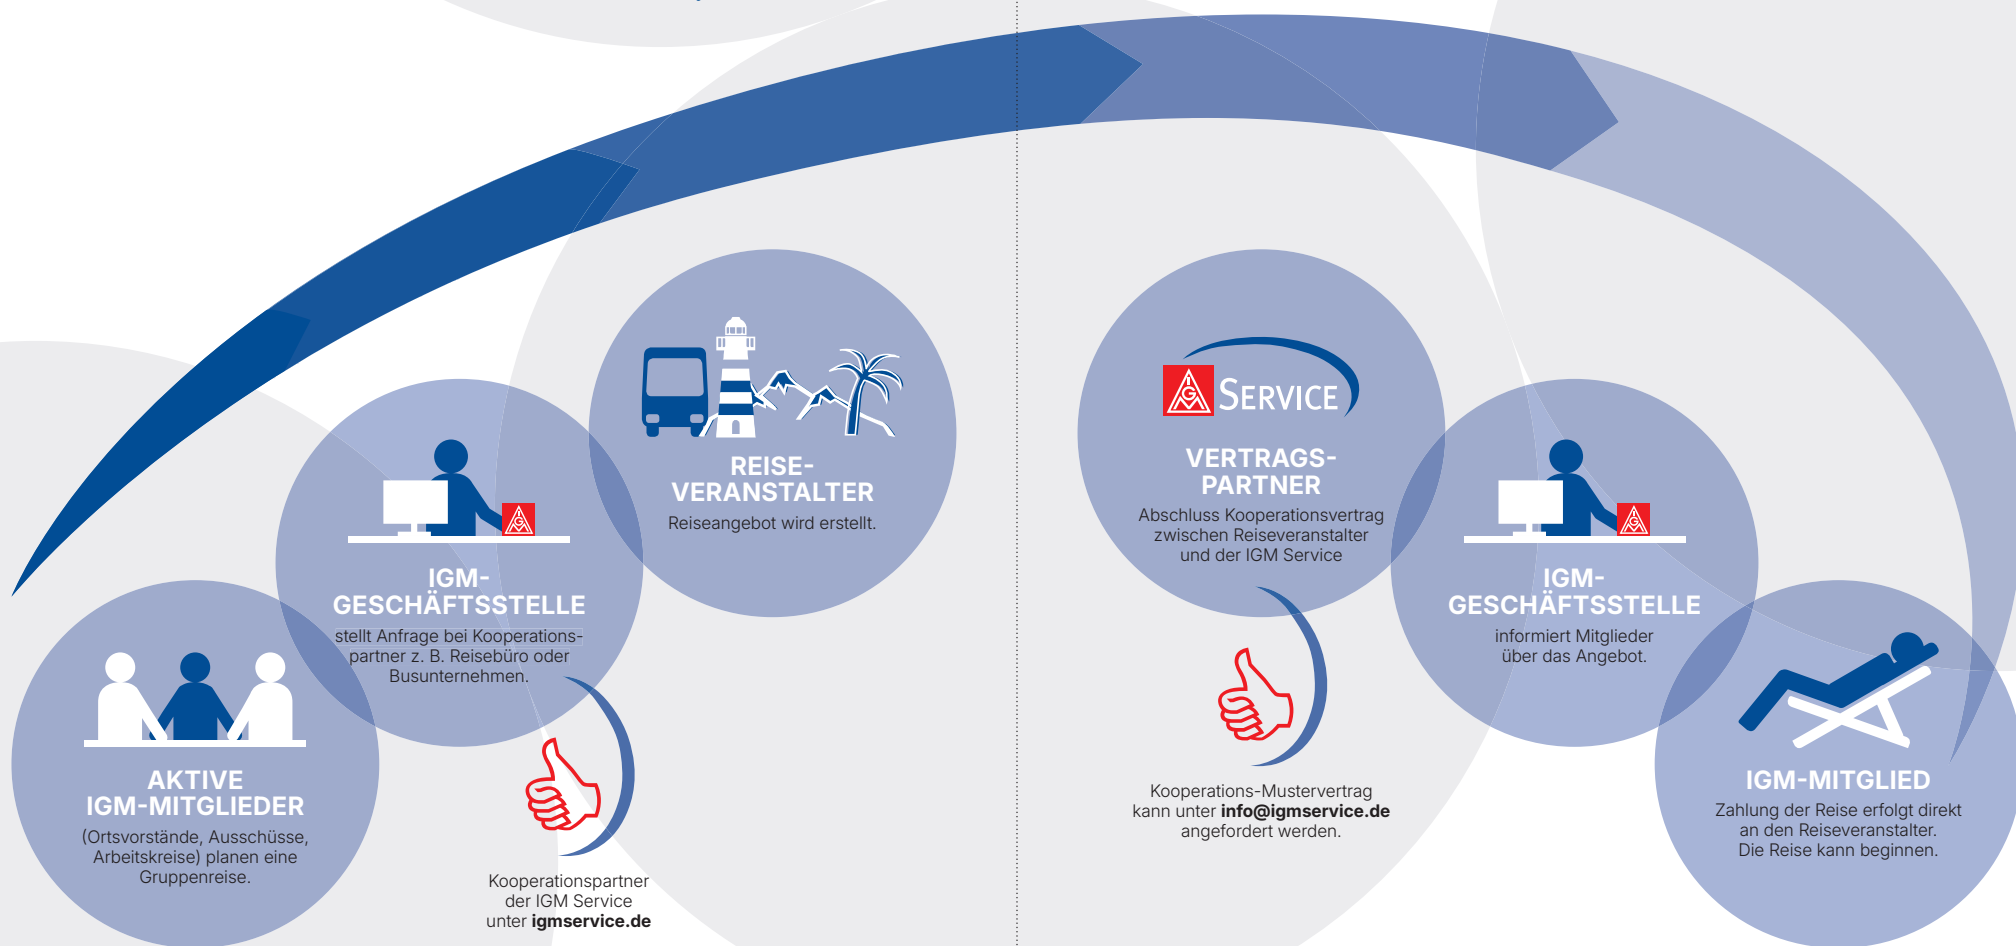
AKTIVE IGM-MITGLIEDER
(Ortsvorstände, Ausschüsse, Arbeitskreise) planen eine Gruppenreise.

IGM-GESCHÄFTSSTELLE
stellt Anfrage bei Kooperationspartner z. B. Reisebüro oder Busunternehmen.

Kooperationspartner der IGM Service unter **igmservice.de**

REISE-VERANSTALTER
Reiseangebot wird erstellt.

SERVICE

VERTRAGS-PARTNER
Abschluss Kooperationsvertrag zwischen Reiseveranstalter und der IGM Service

Kooperations-Mustervertrag kann unter **info@igmservice.de** angefordert werden.

IGM-GESCHÄFTSSTELLE
informiert Mitglieder über das Angebot.

IGM-MITGLIED
Zahlung der Reise erfolgt direkt an den Reiseveranstalter. Die Reise kann beginnen.